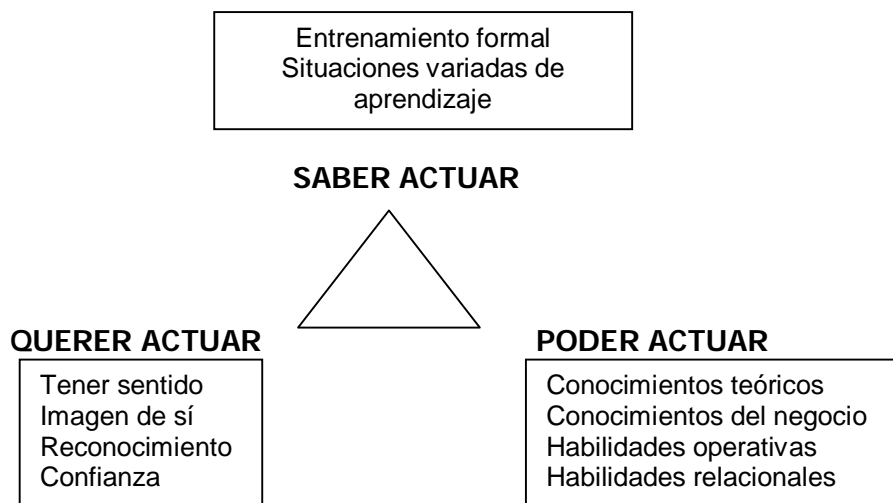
Entrenamiento formal
Situaciones variadas de aprendizaje

SABER ACTUAR

QUERER ACTUAR

Tener sentido
Imagen de sí
Reconocimiento
Confianza

PODER ACTUAR

Conocimientos teóricos
Conocimientos del negocio
Habilidades operativas
Habilidades relacionales